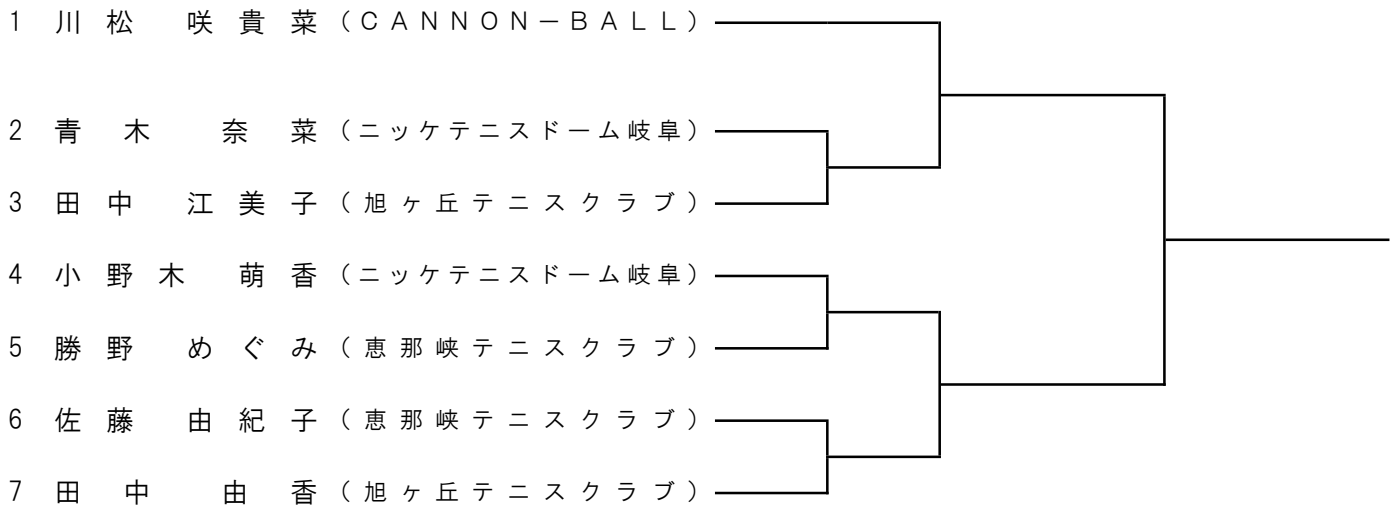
1 川松 咲貴菜（CANNON－BALL）

2 青木 奈菜（ニッケテニスドーム岐阜）

3 田中 江美子（旭ヶ丘テニスクラブ）

4 小野木 萌香（ニッケテニスドーム岐阜）

5 勝野 めぐみ（恵那峡テニスクラブ）

6 佐藤 由紀子（恵那峡テニスクラブ）

7 田中 由香（旭ヶ丘テニスクラブ）